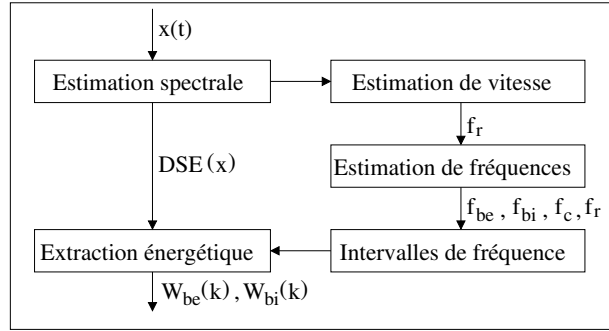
x(t)

Estimation spectrale

Estimation de vitesse

$f_r$

DSE(x)

Estimation de fréquences

$f_{be}$ , $f_{bi}$ , $f_c$ , $f_r$

Extraction énergétique

Intervalles de fréquence

$W_{be}(k)$ , $W_{bi}(k)$